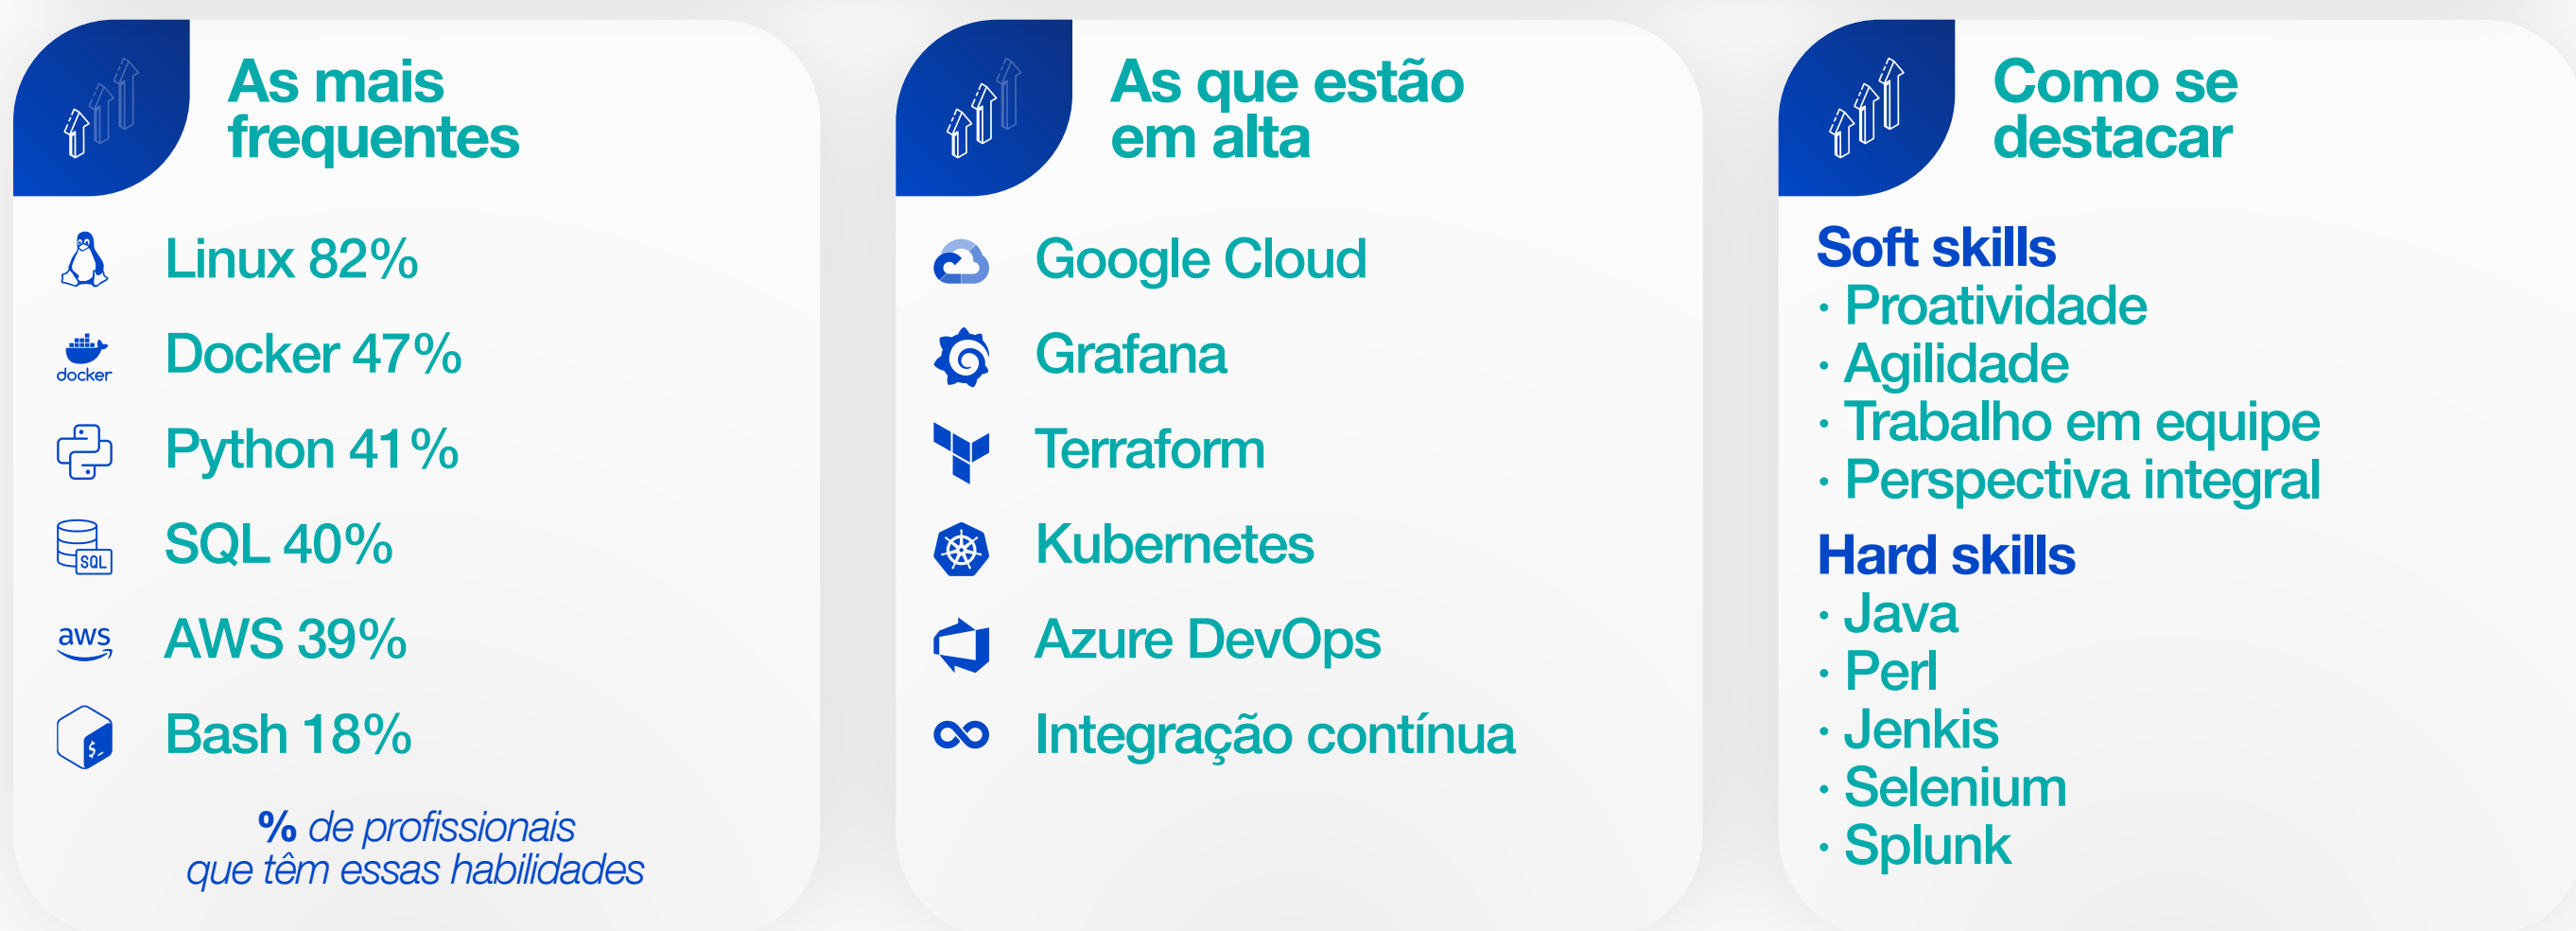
As mais frequentes

Linux 82%
docker Docker 47%
Python 41%
SQL SQL 40%
aws AWS 39%
Bash 18%

% de profissionais que têm essas habilidades

As que estão em alta

Google Cloud
Grafana
Terraform
Kubernetes
Azure DevOps
Integração contínua

Como se destacar

Soft skills
· Proatividade
· Agilidade
· Trabalho em equipe
· Perspectiva integral

Hard skills
· Java
· Perl
· Jenkis
· Selenium
· Splunk